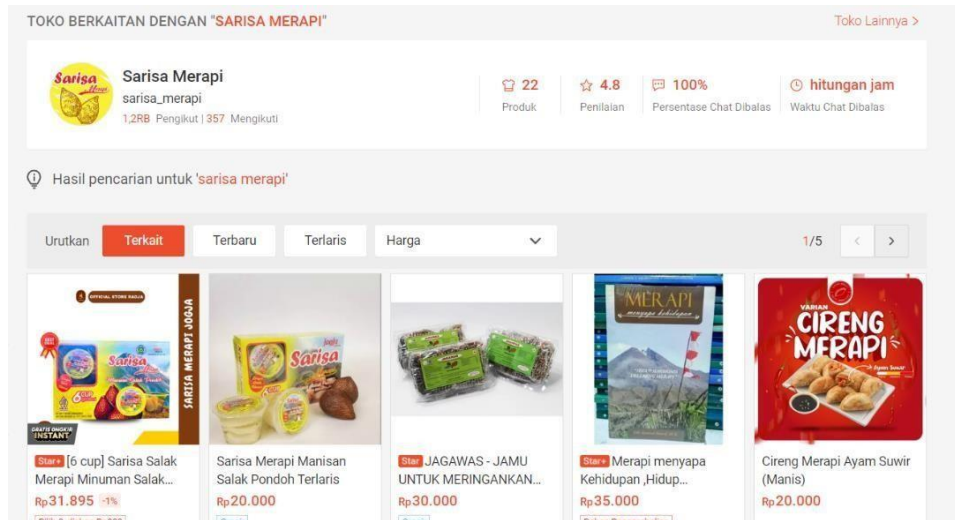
TOKO BERKAITAN DENGAN "SARISA MERAPI"

Toko Lainnya >

Sarisa Merapi
sarisa_merapi
1,2RB Pengikut | 357 Mengikuti

22
Produk

4.8
Penilaian

100%
Persentase Chat Dibalas

hitungan jam
Waktu Chat Dibalas

Hasil pencarian untuk 'sarisa merapi'

Urutkan Terkait Terbaru Terlaris Harga

1/5

OFFICIAL STORE BAGUS

SARISA MERAPI JOGJA

GRATIS ONGKIR INSTANT

MERAPI menyapa kehidupan

VARIAN CIRENG MERAPI Ayam Suwir

Star+ [6 cup] Sarisa Salak Merapi Minuman Salak...
Rp31.895 -1%

Sarisa Merapi Manisan Salak Pondoh Terlaris
Rp20.000

Star JAGAWAS - JAMU UNTUK MERINGANKAN...
Rp30.000

Star+ Merapi menyapa Kehidupan ,Hidup...
Rp35.000

Cireng Merapi Ayam Suwir (Manis)
Rp20.000